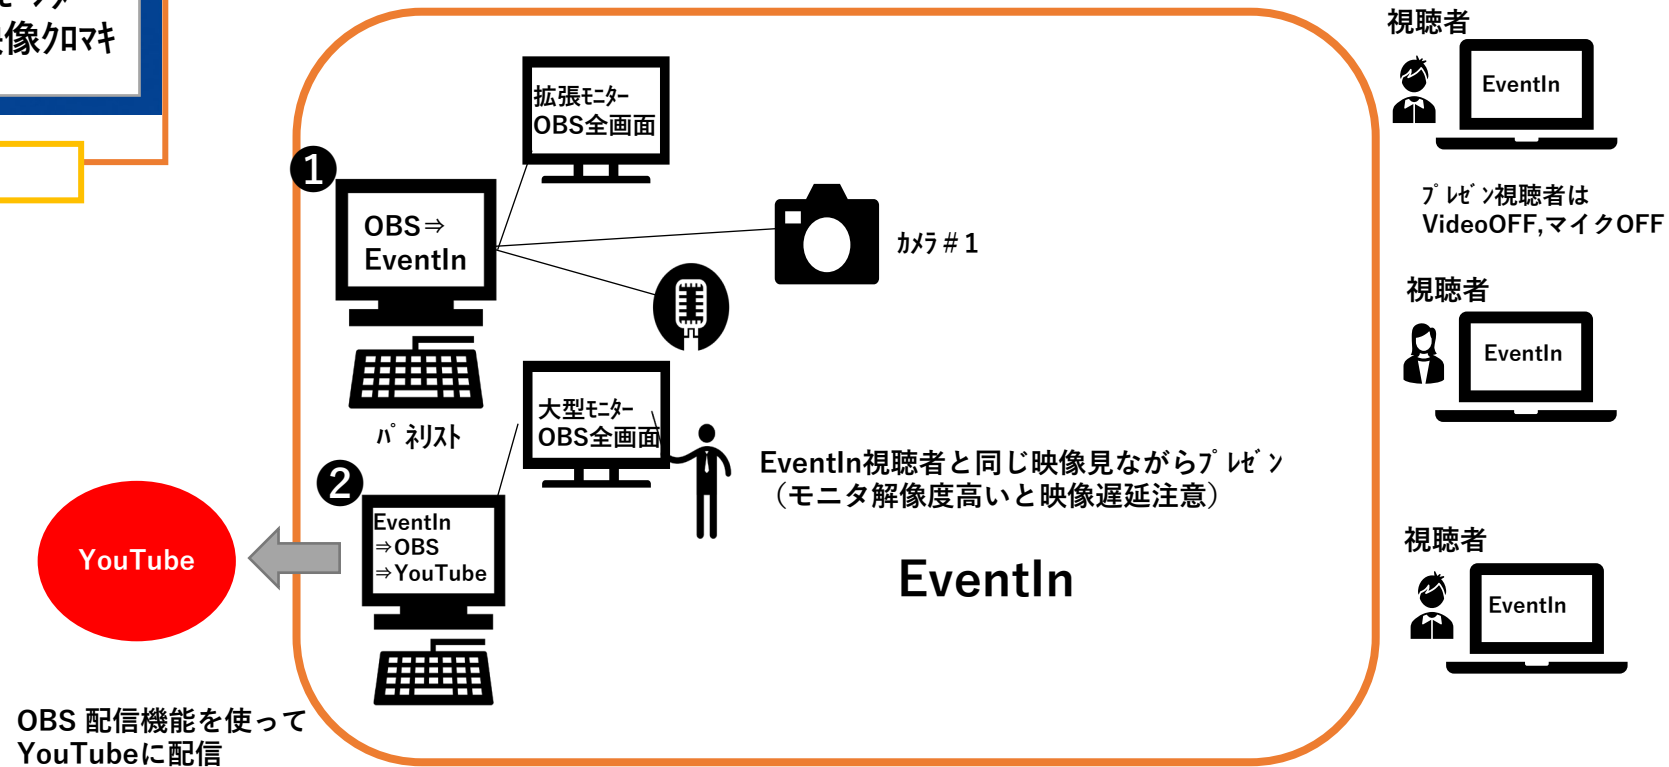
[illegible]
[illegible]像クロマキ

拡張ﾓﾆﾀｰ
OBS全画面

❶
OBS⇒
EventIn

ｶﾒﾗ＃1

ﾊﾟﾈﾘｽﾄ

大型ﾓﾆﾀｰ
OBS全画面

❷
EventIn
⇒OBS
⇒YouTube

YouTube

EventIn視聴者と同じ映像見ながらﾌﾟﾚｾﾞﾝ
（モニタ解像度高いと映像遅延注意）

EventIn

OBS 配信機能を使って
YouTubeに配信

視聴者
EventIn

ﾌﾟﾚｾﾞﾝ視聴者は
VideoOFF,マイクOFF

視聴者
EventIn

視聴者
EventIn